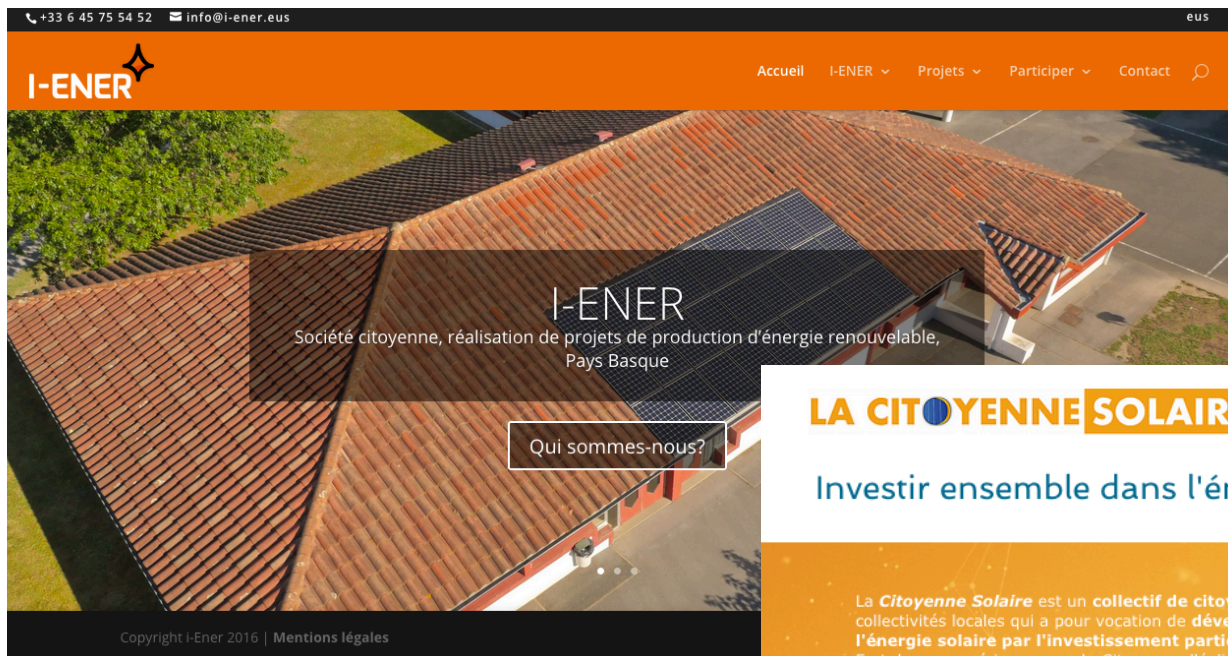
+33 6 45 75 54 52 info@i-ener.eus

eus

I-ENER

Accueil I-ENER Projets Participer Contact

I-ENER

Société citoyenne, réalisation de projets de production d'énergie renouvelable, Pays Basque

Qui sommes-nous?

LA CITOYENNE SOLAIR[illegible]

Investir ensemble dans l'é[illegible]

La Citoyenne Solaire est un collectif de cito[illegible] collectivités locales qui a pour vocation de déve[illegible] l'énergie solaire par l'investissement parti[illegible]

Copyright i-Ener 2016 | Mentions légales